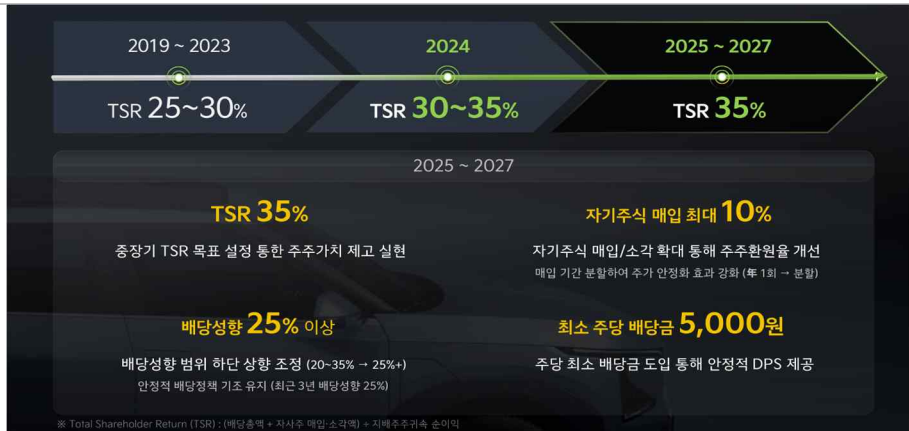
2019 ~ 2023

TSR 25~30%

2024

TSR 30~35%

2025 ~ 2027

TSR 35%

2025 ~ 2027

TSR 35%

중장기 TSR 목표 설정 통한 주주가치 제고 실현

자기주식 매입 최대 10%

자기주식 매입/소각 확대 통해 주주환원율 개선

매입 기간 분할하여 주가 안정화 효과 강화 (年 1회 → 분할)

배당성향 25% 이상

배당성향 범위 하단 상향 조정 (20~35% → 25%+)

안정적 배당정책 기조 유지 (최근 3년 배당성향 25%)

최소 주당 배당금 5,000원

주당 최소 배당금 도입 통해 안정적 DPS 제공

※ Total Shareholder Return (TSR) : (배당총액 + 자사주 매입·소각액) ÷ 지배주주귀속 순이익